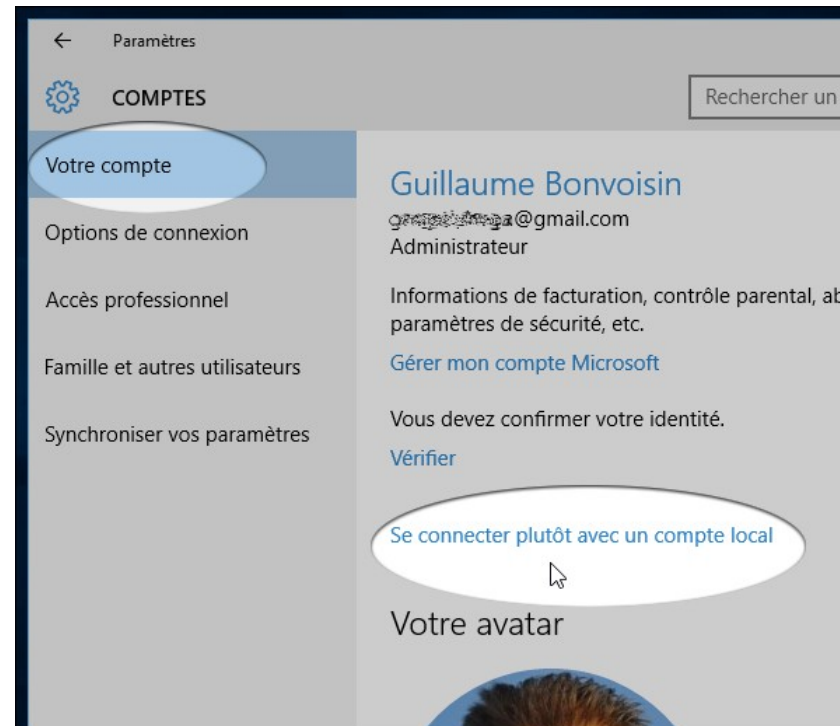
← Paramètres

COMPTES

Rechercher un

Votre compte

Options de connexion

Accès professionnel

Famille et autres utilisateurs

Synchroniser vos paramètres

Guillaume Bonvoisin

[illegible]a@gmail.com

Administrateur

Informations de facturation, contrôle parental, ab paramètres de sécurité, etc.

Gérer mon compte Microsoft

Vous devez confirmer votre identité.

Vérifier

Se connecter plutôt avec un compte local

Votre avatar